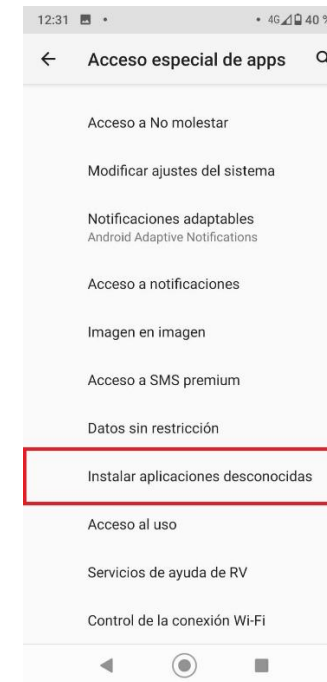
12:31 • 4G 40 %

Acceso especial de apps

Acceso a No molestar

Modificar ajustes del sistema

Notificaciones adaptables
Android Adaptive Notifications

Acceso a notificaciones

Imagen en imagen

Acceso a SMS premium

Datos sin restricción

Instalar aplicaciones desconocidas

Acceso al uso

Servicios de ayuda de RV

Control de la conexión Wi-Fi